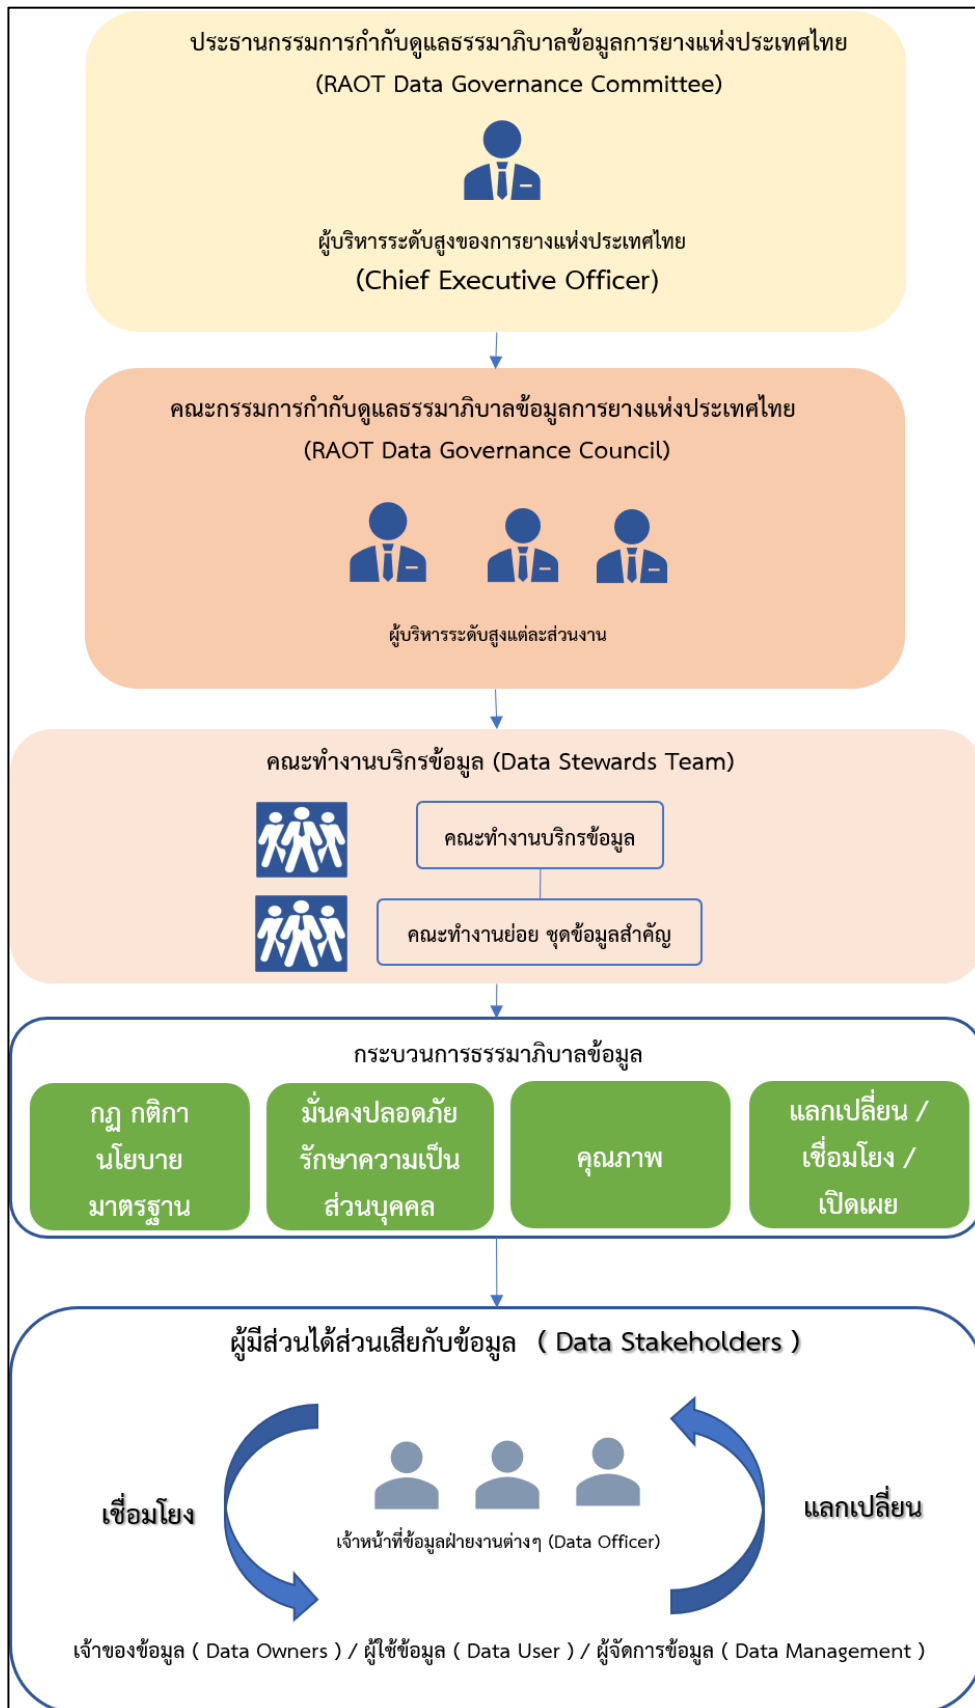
ประธานกรรมการกำกับดูแลธรรมาภิบาลข้อมูลการยางแห่งประเทศไทย
(RAOT Data Governance Committee)

ผู้บริหารระดับสูงของการยางแห่งประเทศไทย
(Chief Executive Officer)

คณะกรรมการกำกับดูแลธรรมาภิบาลข้อมูลการยางแห่งประเทศไทย
(RAOT Data Governance Council)

ผู้บริหารระดับสูงแต่ละส่วนงาน

คณะทำงานบริกรข้อมูล (Data Stewards Team)

คณะทำงานบริกรข้อมูล

คณะทำงานย่อย ชุดข้อมูลสำคัญ

กระบวนการธรรมาภิบาลข้อมูล

กฎ กติกา นโยบาย มาตรฐาน

มั่นคงปลอดภัย รักษาความเป็นส่วนบุคคล

คุณภาพ

แลกเปลี่ยน / เชื่อมโยง / เปิดเผย

ผู้มีส่วนได้ส่วนเสียกับข้อมูล ( Data Stakeholders )

เชื่อมโยง

เจ้าหน้าที่ข้อมูลฝ่ายงานต่างๆ (Data Officer)

แลกเปลี่ยน

เจ้าของข้อมูล ( Data Owners ) / ผู้ใช้ข้อมูล ( Data User ) / ผู้จัดการข้อมูล ( Data Management )